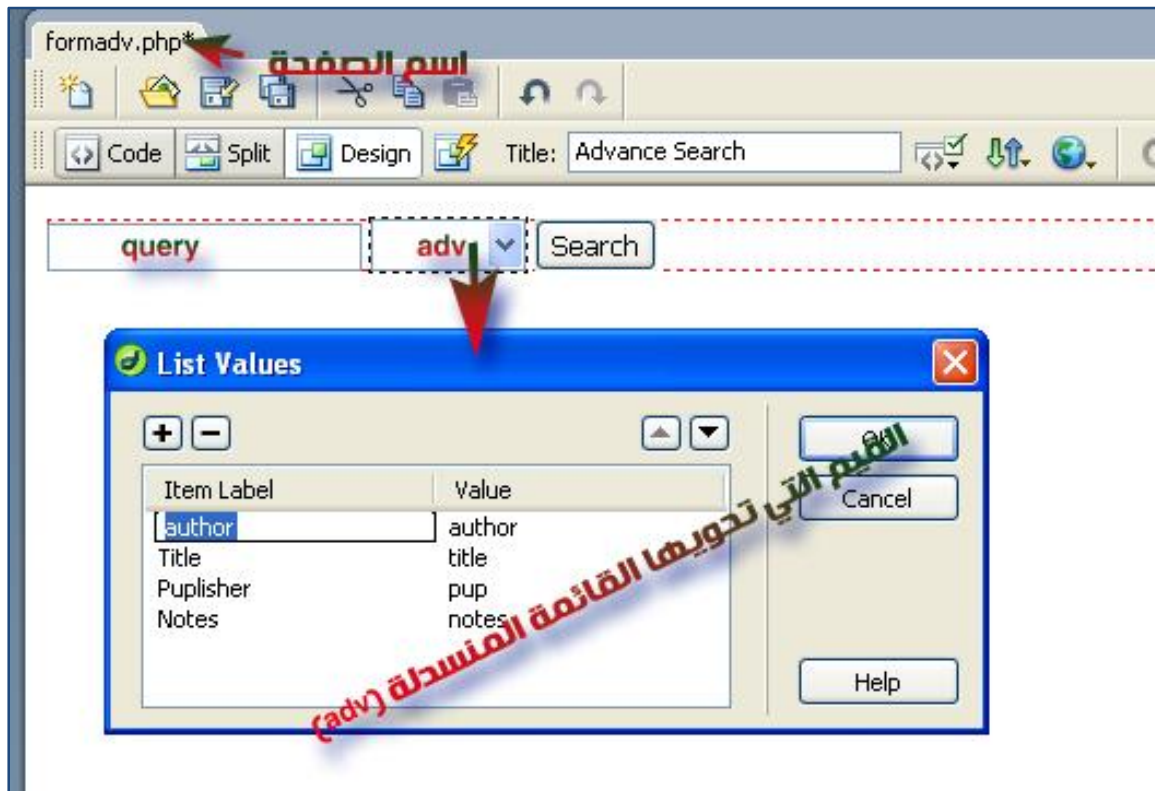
formadv.php*

اسم الصفحة

Code Split Design Title: Advance Search

query adv Search

List Values

| Item Label | Value |
|---|---|
| author | author |
| Title | title |
| Puplisher | pup |
| Notes | notes |

OK
Cancel
Help

القيم التي تحويها القائمة المنسدلة (adv)